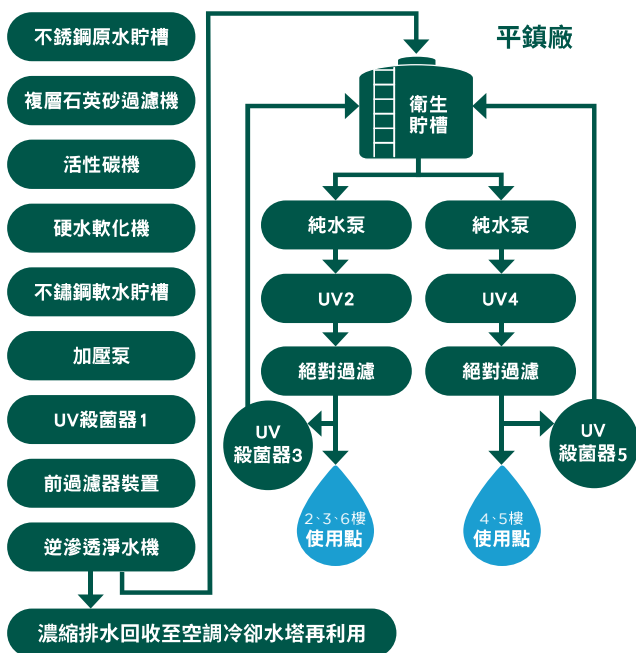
平鎮廠

不銹鋼原水貯槽

複層石英砂過濾機

活性碳機

硬水軟化機

不鏽鋼軟水貯槽

加壓泵

UV殺菌器1

前過濾器裝置

逆滲透淨水機

濃縮排水回收至空調冷卻水塔再利用

衛生貯槽

純水泵

純水泵

UV2

UV4

絕對過濾

絕對過濾

UV殺菌器3

UV殺菌器5

2、3、6樓使用點

4、5樓使用點